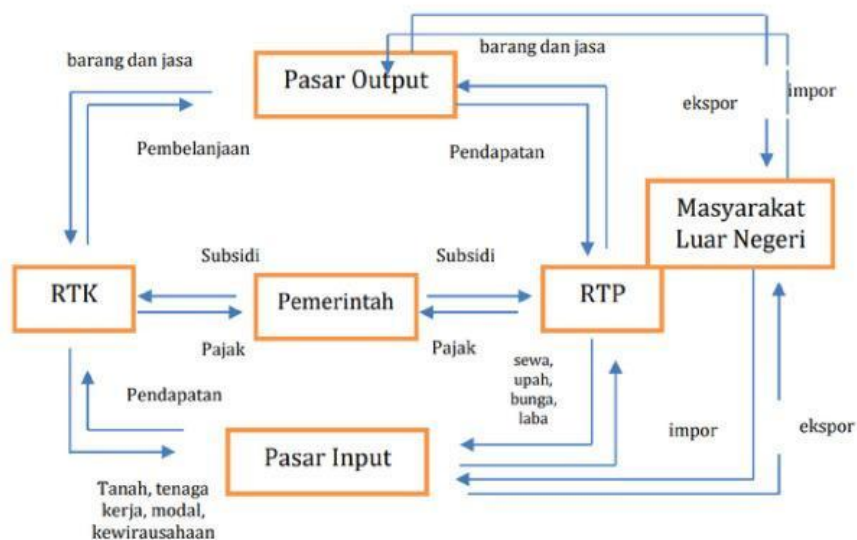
barang dan jasa

Pasar Output

barang dan jasa

impor

ekspor

Pembelanjaan

Pendapatan

Masyarakat Luar Negeri

Subsidi

Subsidi

RTK

Pemerintah

RTP

Pajak

Pajak

sewa, upah, bunga, laba

Pendapatan

impor

ekspor

Pasar Input

Tanah, tenaga kerja, modal, kewirausahaan